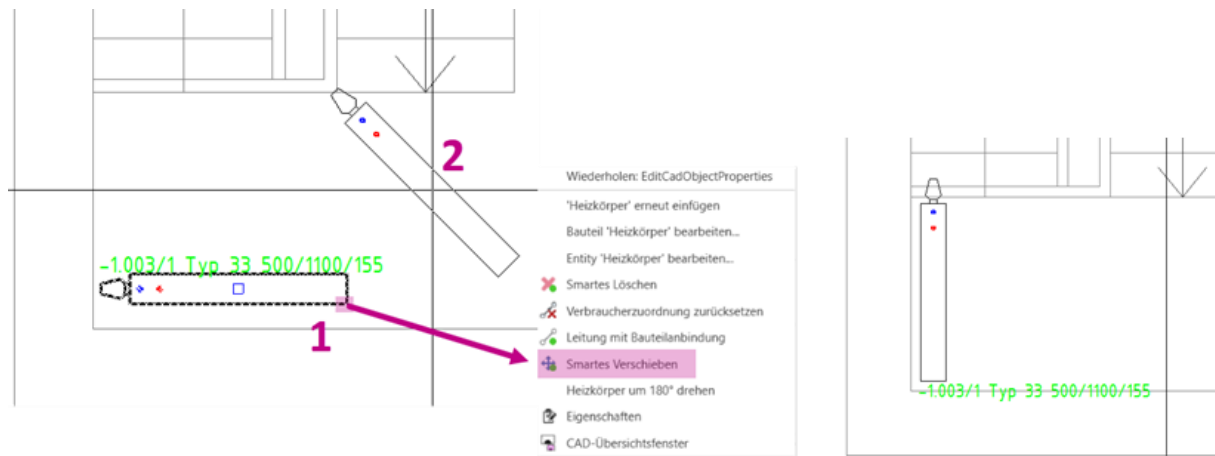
2

-1.003/1 Typ 33 500/1100/155

1

Wiederholen: EditCadObjectProperties

'Heizkörper' erneut einfügen

Bauteil 'Heizkörper' bearbeiten...

Entity 'Heizkörper' bearbeiten...

Smartes Löschen

Verbraucherzuordnung zurücksetzen

Leitung mit Bauteilanbindung

Smartes Verschieben

Heizkörper um 180° drehen

Eigenschaften

CAD-Übersichtsfenster

-1.003/1 Typ 33 500/1100/155